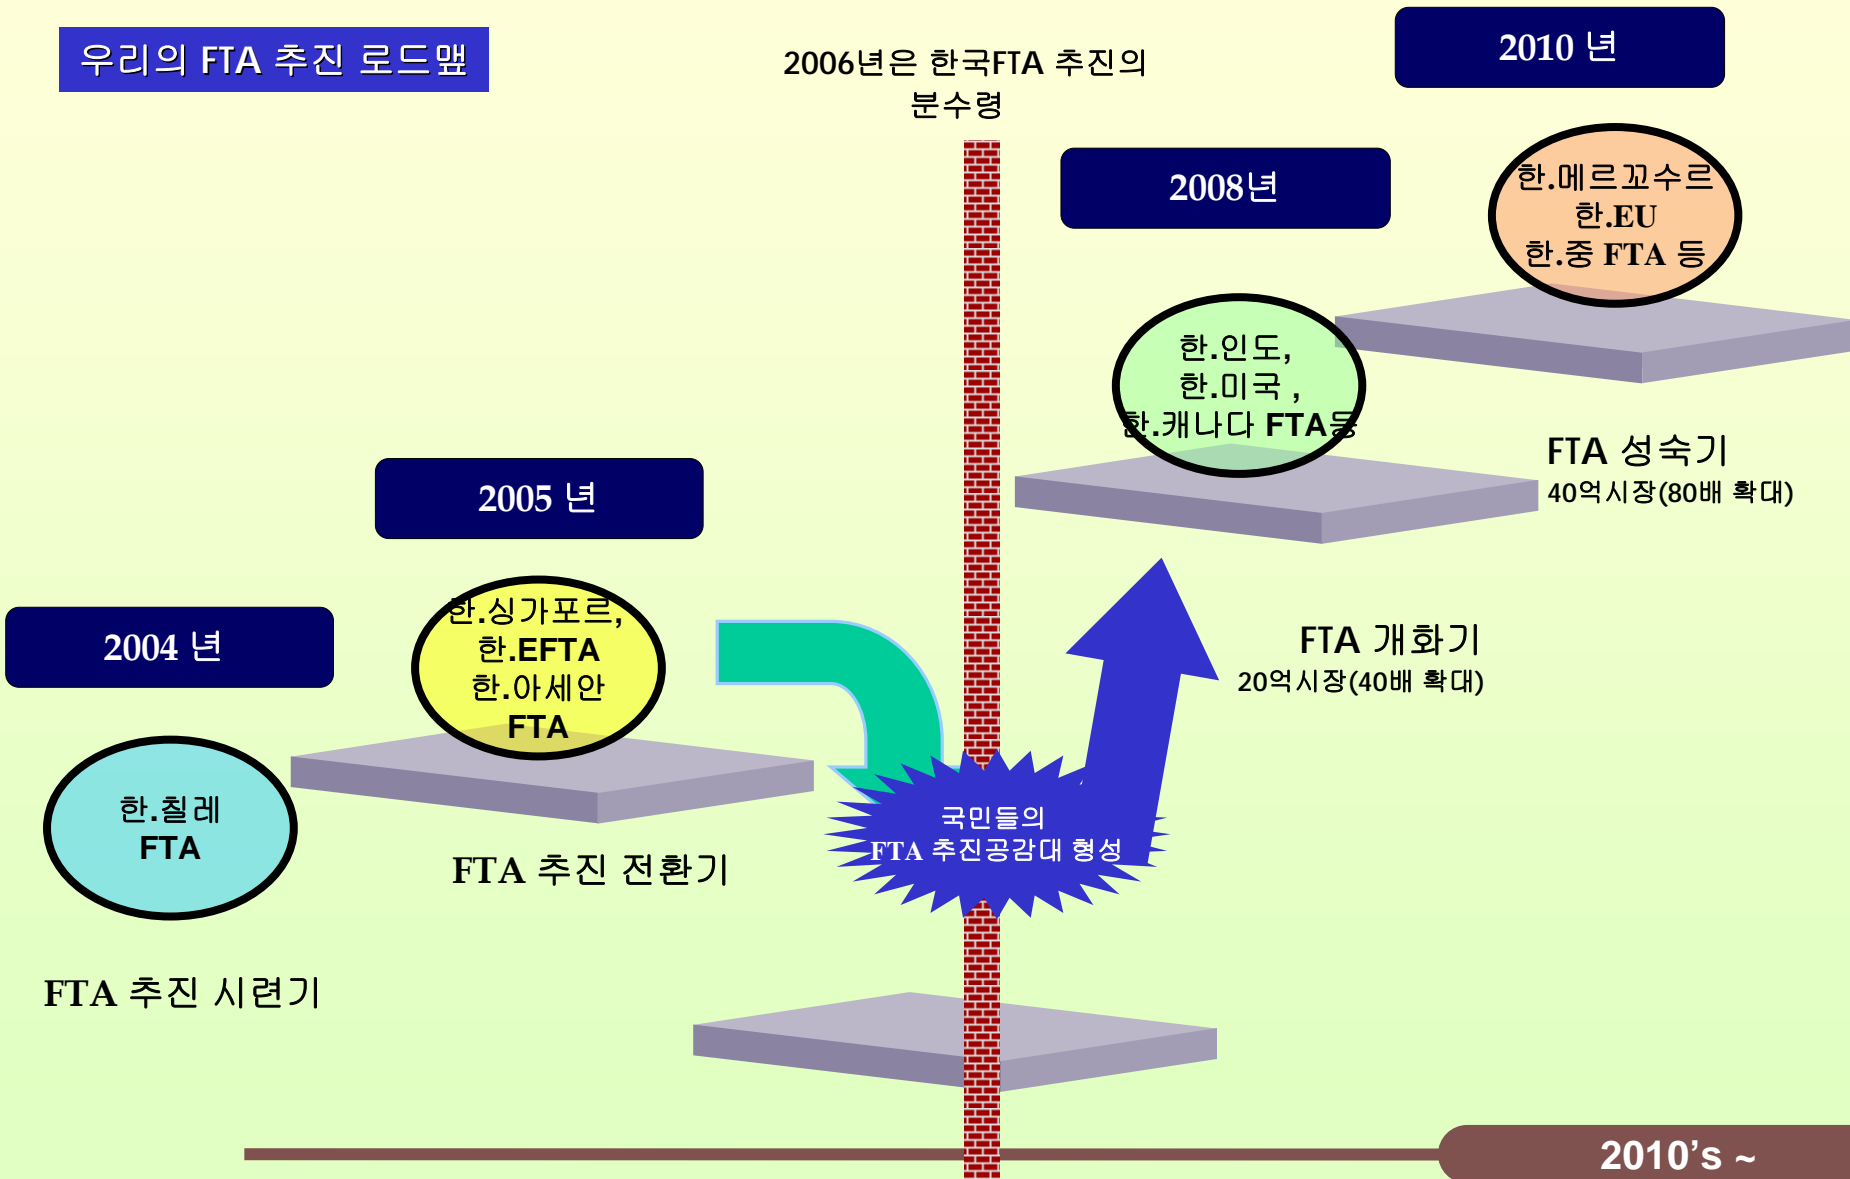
우리의 FTA 추진 로드맵

2006년은 한국FTA 추진의 분수령

2010 년

2008년

한.메르꼬수르
한.EU
한.중 FTA 등

한.인도,
한.미국 ,
한.캐나다 FTA등

FTA 성숙기
40억시장(80배 확대)

2005 년

2004 년

한.싱가포르,
한.EFTA
한.아세안
FTA

FTA 개화기
20억시장(40배 확대)

한.칠레
FTA

국민들의
FTA 추진공감대 형성

FTA 추진 전환기

FTA 추진 시련기

2010’s ~